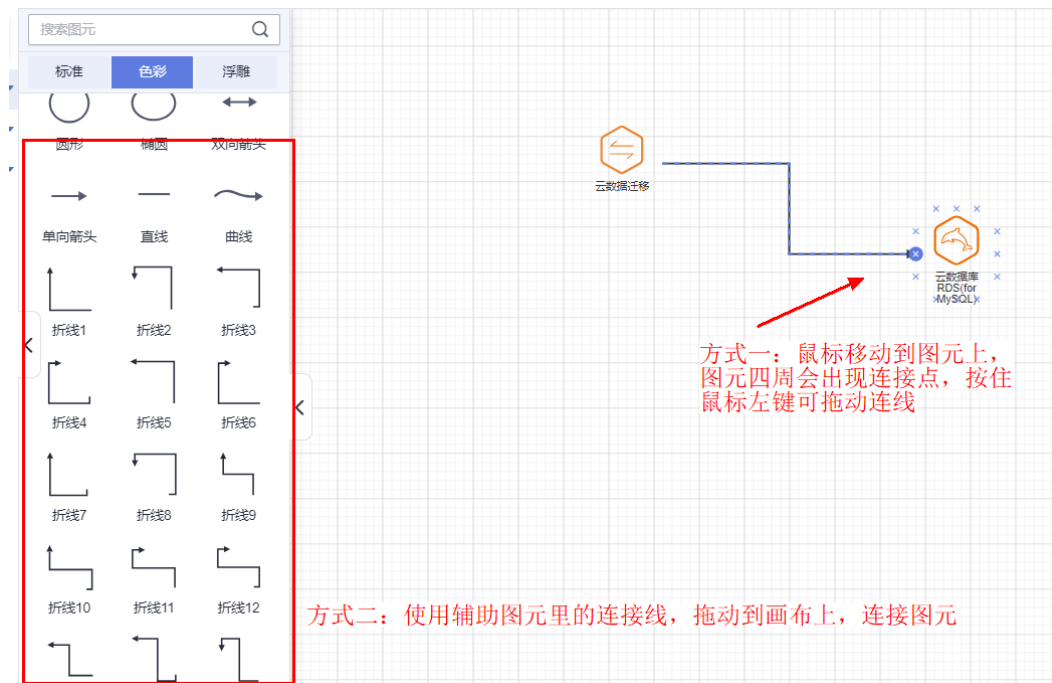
搜索图元

标准 色彩 浮雕

圆形 椭圆 双向箭头

单向箭头 直线 曲线

折线1 折线2 折线3

折线4 折线5 折线6

折线7 折线8 折线9

折线10 折线11 折线12

云数据迁移

云数据库 RDS(for MySQL)

方式一：鼠标移动到图元上，图元四周会出现连接点，按住鼠标左键可拖动连线

方式二：使用辅助图元里的连接线，拖动到画布上，连接图元